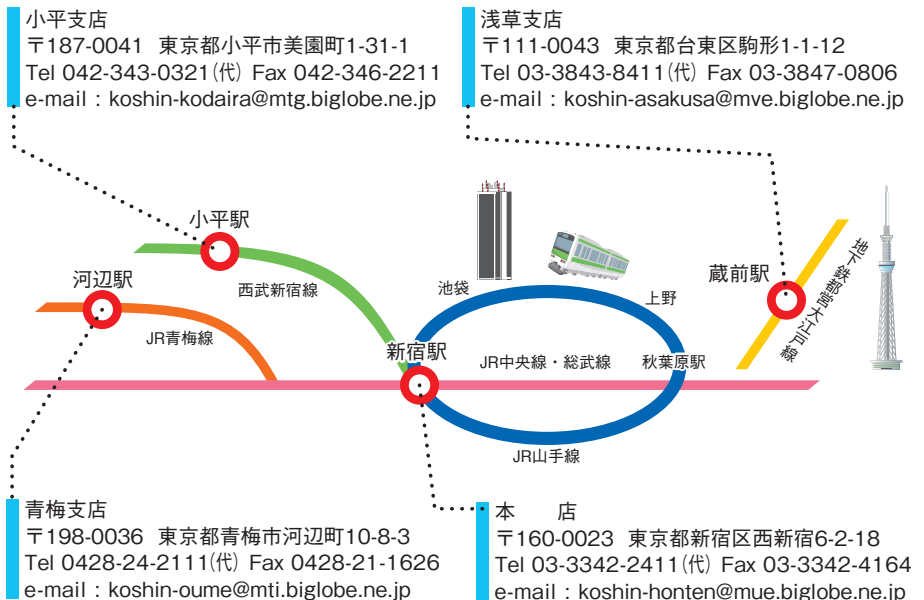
小平支店
〒187-0041　東京都小平市美園町1-31-1
Tel 042-343-0321㈹ Fax 042-346-2211
e-mail：koshin-kodaira@mtg.biglobe.ne.jp

浅草支店
〒111-0043　東京都台東区駒形1-1-12
Tel 03-3843-8411㈹ Fax 03-3847-0806
e-mail：koshin-asakusa@mve.biglobe.ne.jp

小平駅

西武新宿線

河辺駅

JR青梅線

池袋

上野

蔵前駅

地下鉄都営大江戸線

新宿駅

JR中央線・総武線

秋葉原駅

JR山手線

青梅支店
〒198-0036　東京都青梅市河辺町10-8-3
Tel 0428-24-2111㈹ Fax 0428-21-1626
e-mail：koshin-oume@mti.biglobe.ne.jp

本　店
〒160-0023　東京都新宿区西新宿6-2-18
Tel 03-3342-2411㈹ Fax 03-3342-4164
e-mail：koshin-honten@mue.biglobe.ne.jp